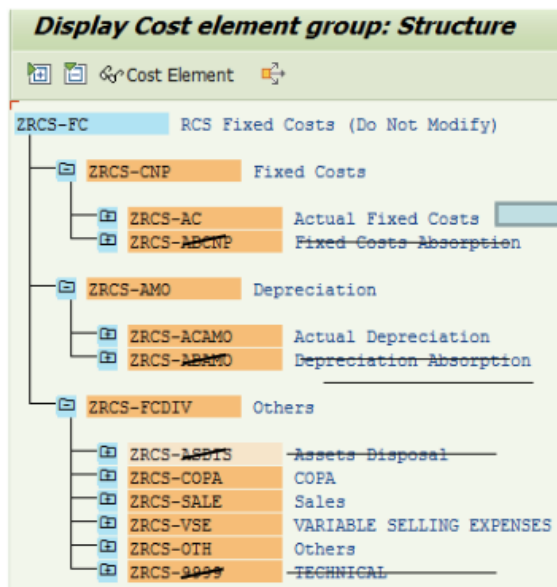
Display Cost element group: Structure

Cost Element

ZRCS-FC RCS Fixed Costs (Do Not Modify)

ZRCS-CNP Fixed Costs

ZRCS-AC Actual Fixed Costs

ZRCS-ABCNP Fixed Costs Absorption

ZRCS-AMO Depreciation

ZRCS-ACAMO Actual Depreciation

ZRCS-ABAMO Depreciation Absorption

ZRCS-FCDIV Others

ZRCS-ASDIS Assets Disposal

ZRCS-COPA COPA

ZRCS-SALE Sales

ZRCS-VSE VARIABLE SELLING EXPENSES

ZRCS-OTH Others

ZRCS-9999 TECHNICAL